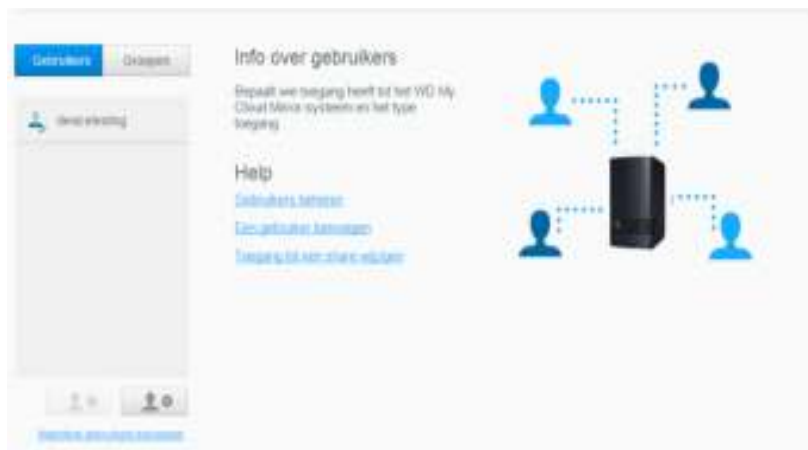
Gebruikers Groepen

beheerder

Info over gebruikers

Bepaalt wie toegang heeft tot het WD My Cloud Mirror systeem en het type toegang

Help

Gebruikers beheren

Een gebruiker toevoegen

Toegang tot een share wijzigen

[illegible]